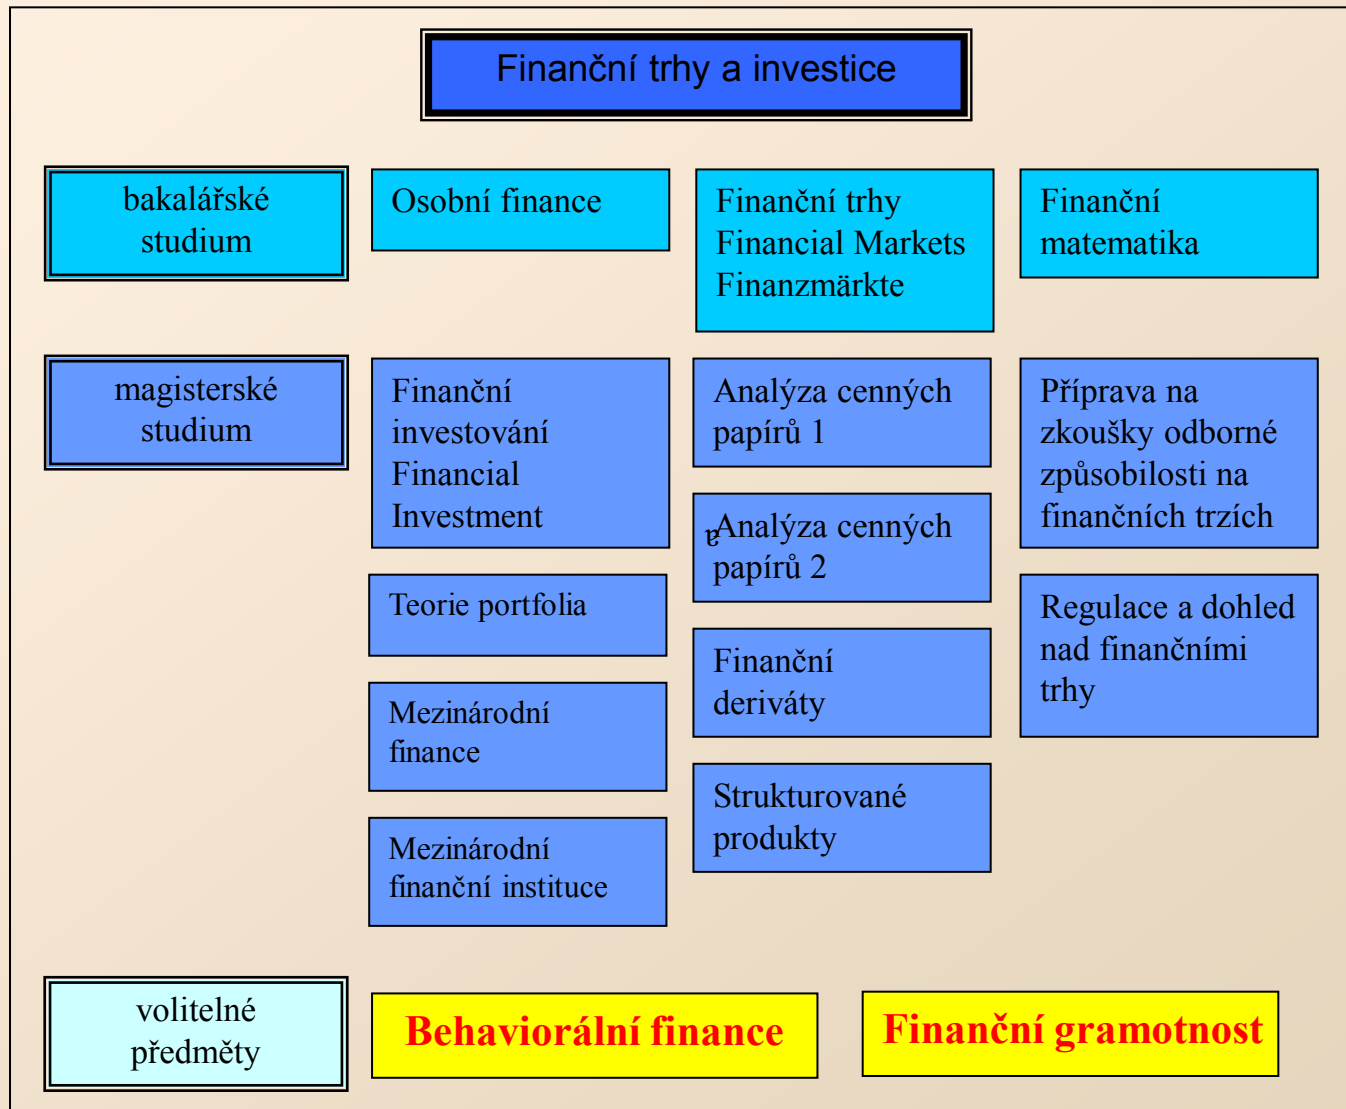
Finanční trhy a investice

bakalářské studium

Osobní finance

Finanční trhy
Financial Markets
Finanzmärkte

Finanční matematika

magisterské studium

Finanční investování
Financial Investment

Analýza cenných papírů 1

Příprava na zkoušky odborné způsobilosti na finančních trzích

Analýza cenných papírů 2

Teorie portfolia

Finanční deriváty

Regulace a dohled nad finančními trhy

Mezinárodní finance

Strukturované produkty

Mezinárodní finanční instituce

volitelné předměty

Behaviorální finance

Finanční gramotnost